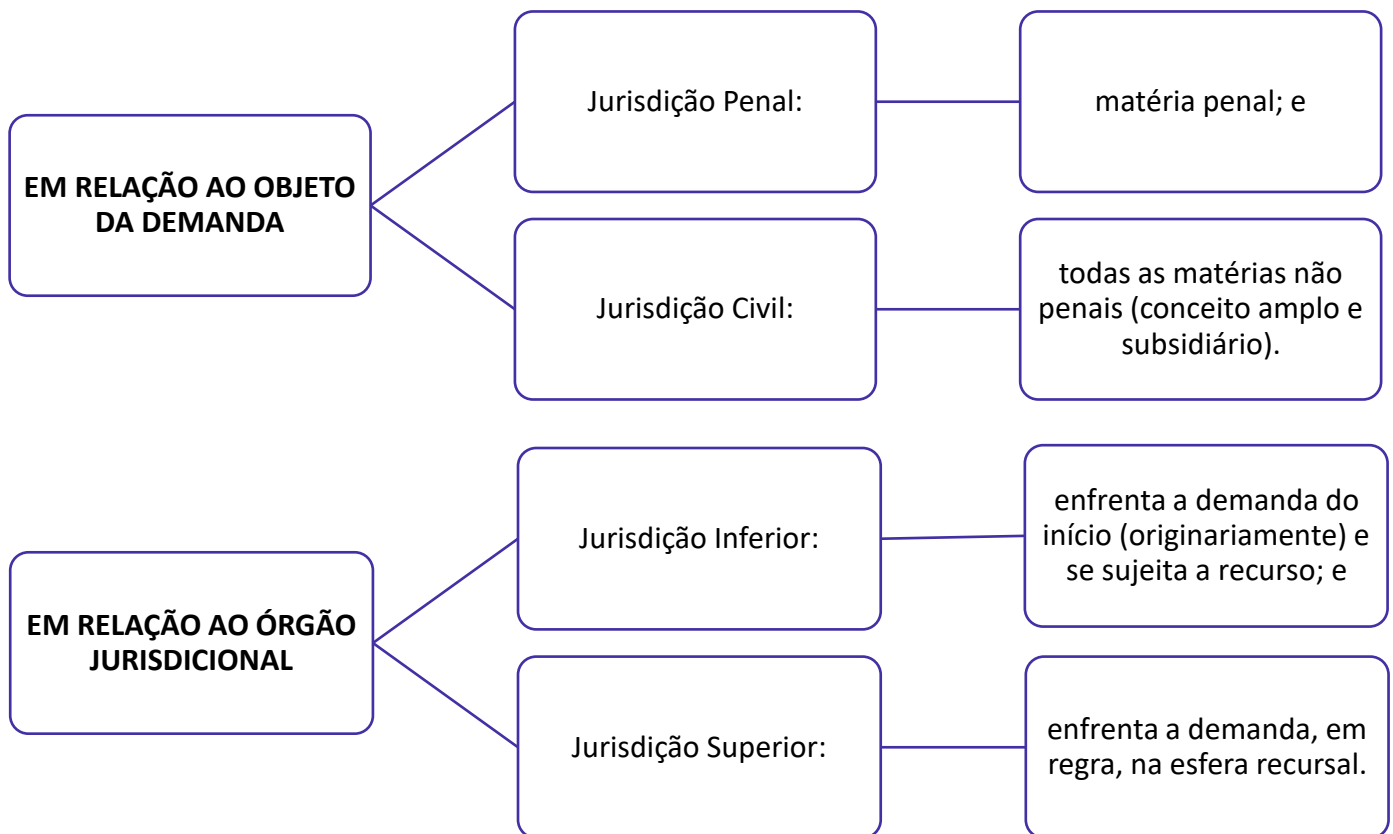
EM RELAÇÃO AO OBJETO DA DEMANDA

Jurisdição Penal:

matéria penal; e

Jurisdição Civil:

todas as matérias não penais (conceito amplo e subsidiário).

EM RELAÇÃO AO ÓRGÃO JURISDICIONAL

Jurisdição Inferior:

enfrenta a demanda do início (originariamente) e se sujeita a recurso; e

Jurisdição Superior:

enfrenta a demanda, em regra, na esfera recursal.